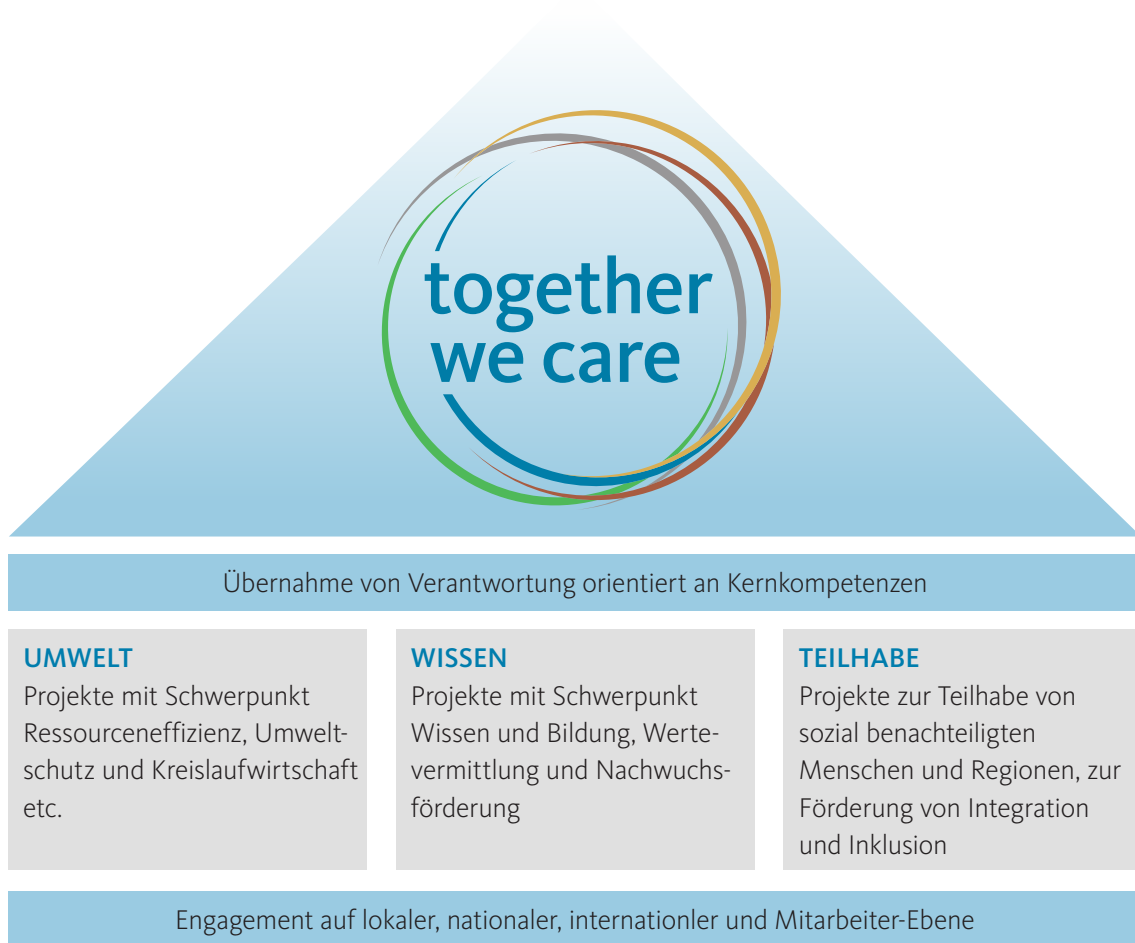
together
we care

Übernahme von Verantwortung orientiert an Kernkompetenzen

UMWELT
Projekte mit Schwerpunkt Ressourceneffizienz, Umweltschutz und Kreislaufwirtschaft etc.

WISSEN
Projekte mit Schwerpunkt Wissen und Bildung, Wertevermittlung und Nachwuchsförderung

TEILHABE
Projekte zur Teilhabe von sozial benachteiligten Menschen und Regionen, zur Förderung von Integration und Inklusion

Engagement auf lokaler, nationaler, internationler und Mitarbeiter-Ebene